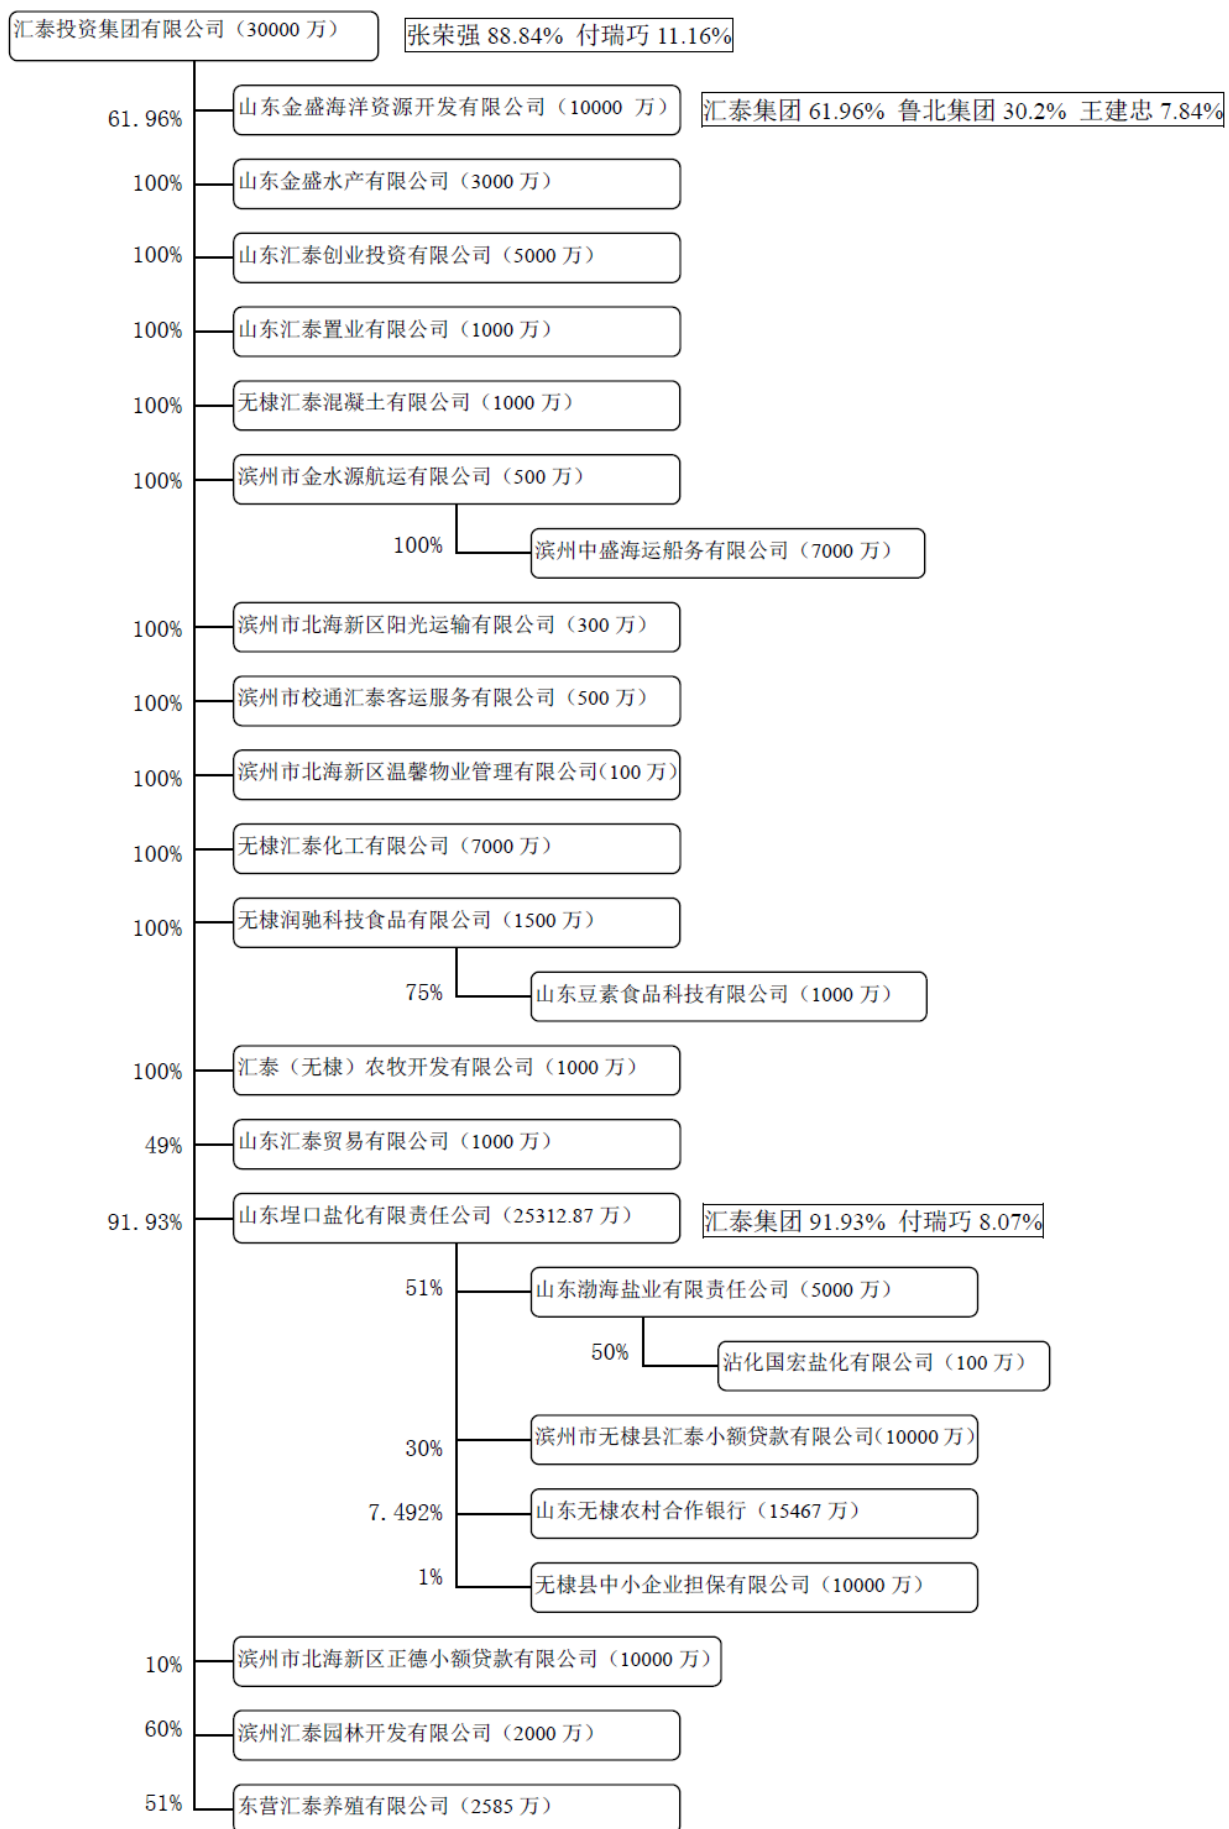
汇泰投资集团有限公司（30000 万）
张荣强 88.84% 付瑞巧 11.16%

61. 96% 山东金盛海洋资源开发有限公司（10000 万）
汇泰集团 61.96% 鲁北集团 30.2% 王建忠 7.84%

100% 山东金盛水产有限公司（3000 万）

100% 山东汇泰创业投资有限公司（5000 万）

100% 山东汇泰置业有限公司（1000 万）

100% 无棣汇泰混凝土有限公司（1000 万）

100% 滨州市金水源航运有限公司（500 万）

100% 滨州中盛海运船务有限公司（7000 万）

100% 滨州市北海新区阳光运输有限公司（300 万）

100% 滨州市校通汇泰客运服务有限公司（500 万）

100% 滨州市北海新区温馨物业管理有限公司(100 万)

100% 无棣汇泰化工有限公司（7000 万）

100% 无棣润驰科技食品有限公司（1500 万）

75% 山东豆素食品科技有限公司（1000 万）

100% 汇泰（无棣）农牧开发有限公司（1000 万）

49% 山东汇泰贸易有限公司（1000 万）

91. 93% 山东埕口盐化有限责任公司（25312.87 万）
汇泰集团 91.93% 付瑞巧 8.07%

51% 山东渤海盐业有限责任公司（5000 万）

50% 沾化国宏盐化有限公司（100 万）

30% 滨州市无棣县汇泰小额贷款有限公司(10000 万)

7. 492% 山东无棣农村合作银行（15467 万）

1% 无棣县中小企业担保有限公司（10000 万）

10% 滨州市北海新区正德小额贷款有限公司（10000 万）

60% 滨州汇泰园林开发有限公司（2000 万）

51% 东营汇泰养殖有限公司（2585 万）